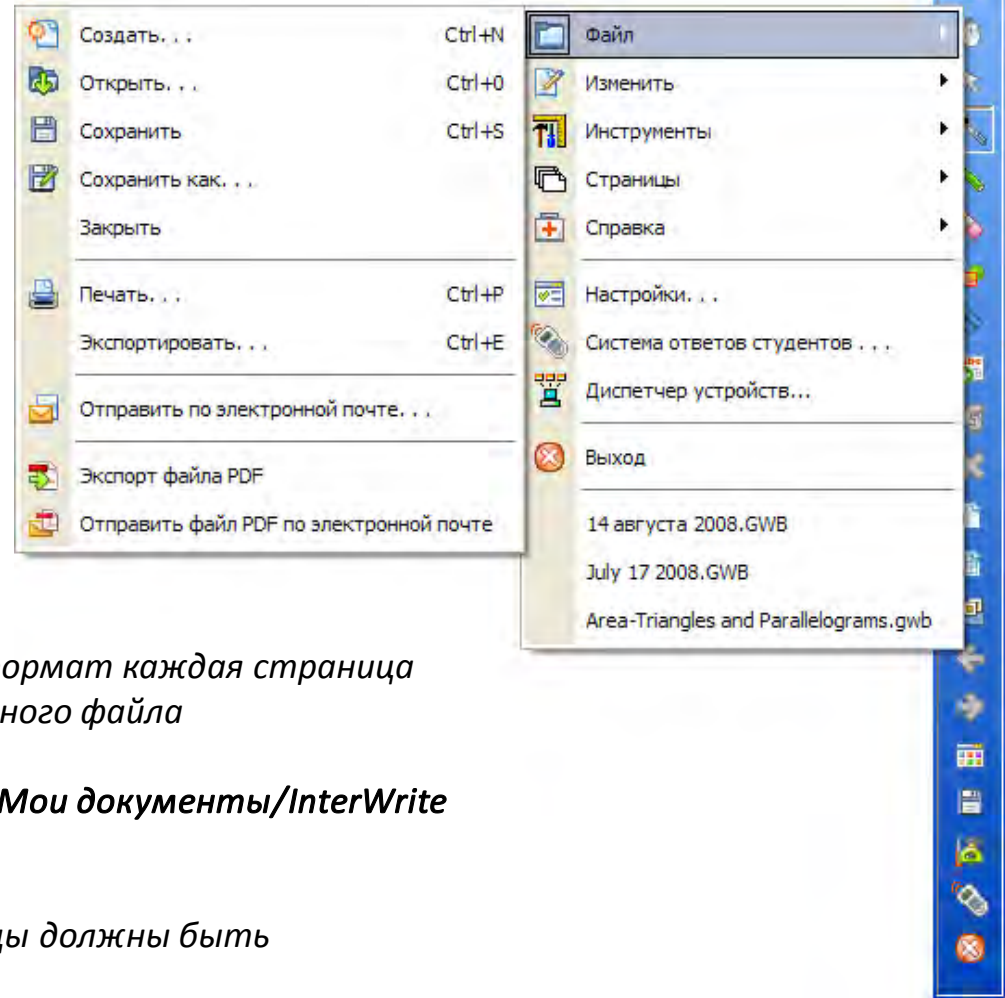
Создать. . . Ctrl+N
Открыть. . . Ctrl+0
Сохранить Ctrl+S
Сохранить как. . .
Закрыть
Печать. . . Ctrl+P
Экспортировать. . . Ctrl+E
Отправить по электронной почте. . .
Экспорт файла PDF
Отправить файл PDF по электронной почте

Файл
Изменить
Инструменты
Страницы
Справка
Настройки. . .
Система ответов студентов . . .
Диспетчер устройств...
Выход
14 августа 2008.GWB
July 17 2008.GWB
Area-Triangles and Parallelograms.gwb

ормат каждая страница
ного файла

Мои документы/InterWrite

ы должны быть